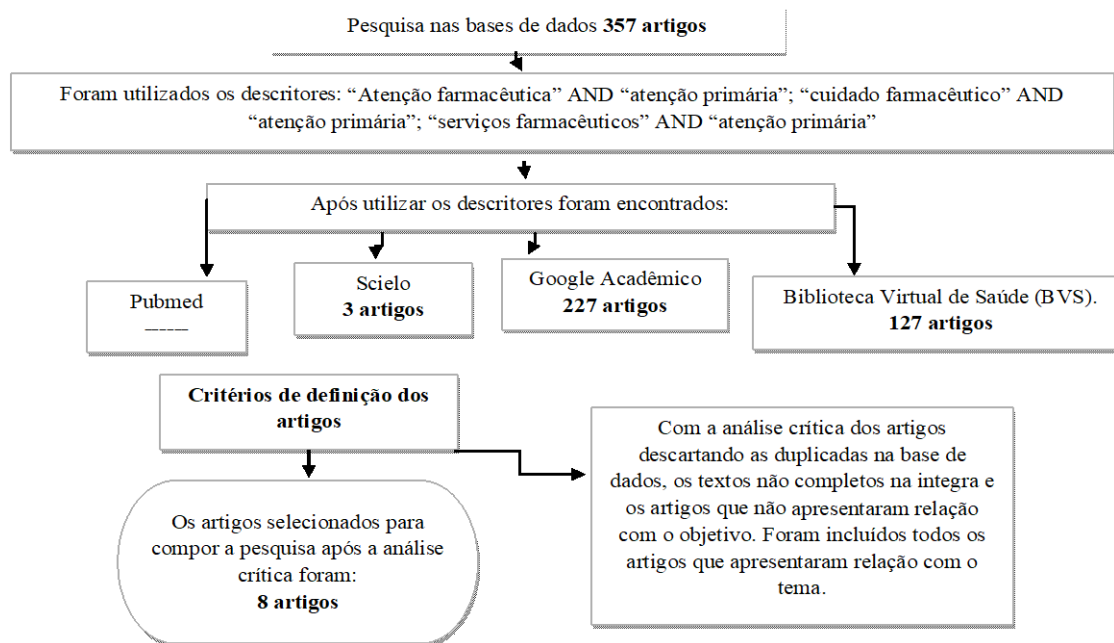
Pesquisa nas bases de dados **357 artigos**

Foram utilizados os descritores: “Atenção farmacêutica” AND “atenção primária”; “cuidado farmacêutico” AND “atenção primária”; “serviços farmacêuticos” AND “atenção primária”

Após utilizar os descritores foram encontrados:

Pubmed
-----

Scielo
**3 artigos**

Google Acadêmico
**227 artigos**

Biblioteca Virtual de Saúde (BVS).
**127 artigos**

**Critérios de definição dos artigos**

Com a análise crítica dos artigos descartando as duplicadas na base de dados, os textos não completos na integra e os artigos que não apresentaram relação com o objetivo. Foram incluídos todos os artigos que apresentaram relação com o tema.

Os artigos selecionados para compor a pesquisa após a análise crítica foram:
**8 artigos**